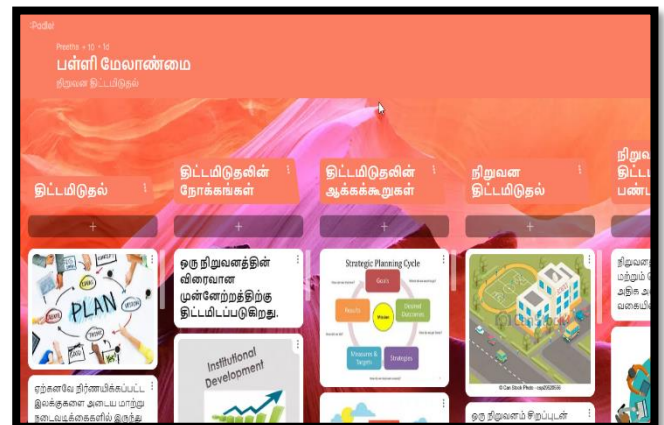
Padlet

Preethe • 10 • 1d

பள்ளி மேலாண்மை

நிறுவன திட்டமிடுதல்

திட்டமிடுதல்

+

PLAN

ஏற்கனவே நிர்ணயிக்கப்பட்ட இலக்குகளை அடைய மாற்று நடைவடிக்கைகளில் இருந்து

திட்டமிடுதலின் நோக்கங்கள்

+

ஒரு நிறுவனத்தின் விரைவான முன்னேற்றத்திற்கு திட்டமிடப்படுகிறது.

Institutional Development

திட்டமிடுதலின் ஆக்கக்கூறுகள்

+

Strategic Planning Cycle

Goals

Results

Desired Outcomes

Vision

Measures & Targets

Strategies

நிறுவன திட்டமிடுதல்

+

© Can Stock Photo - csp

ஒரு நிறுவனம் சிறப்புடன்

நிறுவ
திட்ட
பண்ட

நிறுவன
மற்றும்
அதிக
வகையி